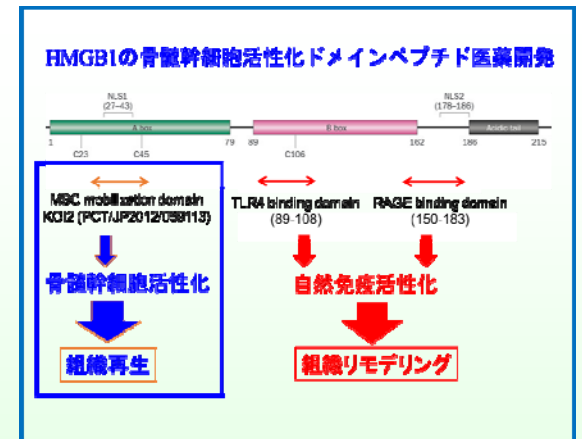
HMGB1の骨髄幹細胞活性化ドメインペプチド医薬開発

NLS1 (27–43)
NLS2 (178–186)
A box
B box
Acidic tail
1
79
89
162
186
215
C23
C45
C106

MSC mobilization domain
KOI2 (PCT/JP2012/059113)

TLR4 binding domain (89-108)

RAGE binding domain (150-183)

骨髄幹細胞活性化

自然免疫活性化

組織再生

組織リモデリング